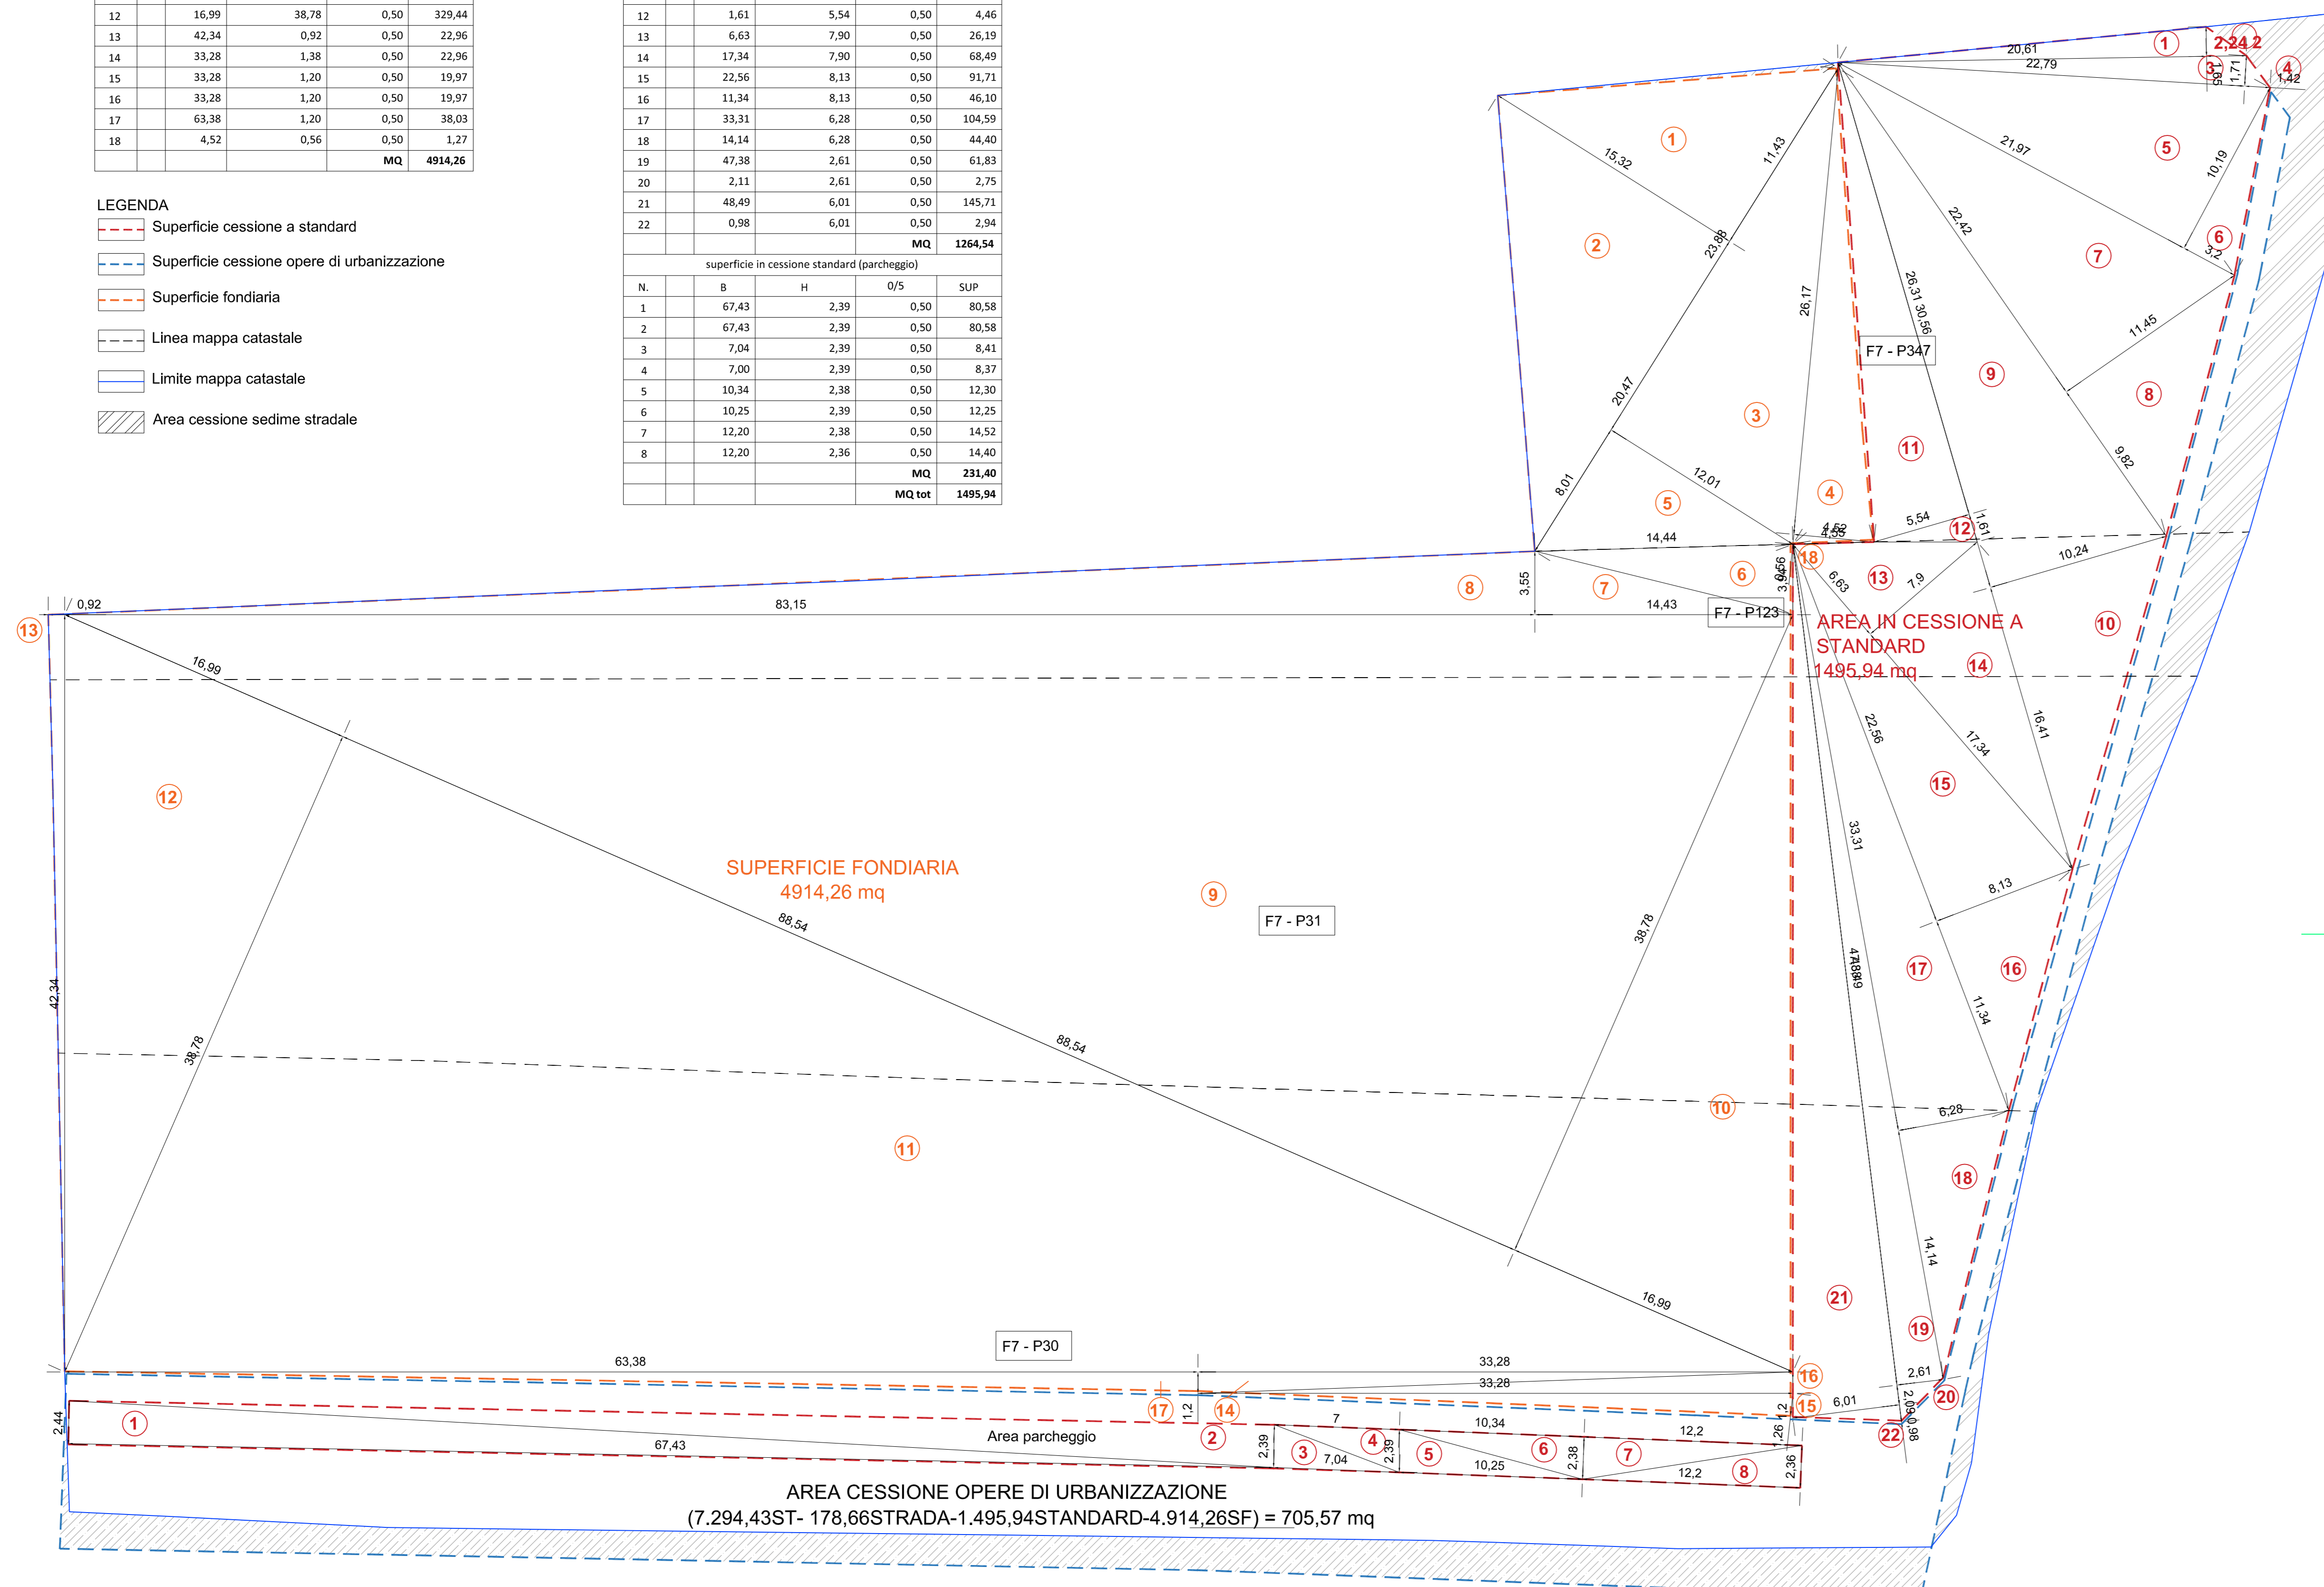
| 12 | | 16,99 | 38,78 | 0,50 | 329,44 |
|---|---|---|---|---|---|
| 13 | | 42,34 | 0,92 | 0,50 | 22,96 |
| 14 | | 33,28 | 1,38 | 0,50 | 22,96 |
| 15 | | 33,28 | 1,20 | 0,50 | 19,97 |
| 16 | | 33,28 | 1,20 | 0,50 | 19,97 |
| 17 | | 63,38 | 1,20 | 0,50 | 38,03 |
| 18 | | 4,52 | 0,56 | 0,50 | 1,27 |
| | | | | MQ | 4914,26 |

| 12 | | 1,61 | 5,54 | 0,50 | 4,46 |
|---|---|---|---|---|---|
| 13 | | 6,63 | 7,90 | 0,50 | 26,19 |
| 14 | | 17,34 | 7,90 | 0,50 | 68,49 |
| 15 | | 22,56 | 8,13 | 0,50 | 91,71 |
| 16 | | 11,34 | 8,13 | 0,50 | 46,10 |
| 17 | | 33,31 | 6,28 | 0,50 | 104,59 |
| 18 | | 14,14 | 6,28 | 0,50 | 44,40 |
| 19 | | 47,38 | 2,61 | 0,50 | 61,83 |
| 20 | | 2,11 | 2,61 | 0,50 | 2,75 |
| 21 | | 48,49 | 6,01 | 0,50 | 145,71 |
| 22 | | 0,98 | 6,01 | 0,50 | 2,94 |
| | | | | MQ | 1264,54 |

superficie in cessione standard (parcheggio)

| N. | | B | H | 0/5 | SUP |
|---|---|---|---|---|---|
| 1 | | 67,43 | 2,39 | 0,50 | 80,58 |
| 2 | | 67,43 | 2,39 | 0,50 | 80,58 |
| 3 | | 7,04 | 2,39 | 0,50 | 8,41 |
| 4 | | 7,00 | 2,39 | 0,50 | 8,37 |
| 5 | | 10,34 | 2,38 | 0,50 | 12,30 |
| 6 | | 10,25 | 2,39 | 0,50 | 12,25 |
| 7 | | 12,20 | 2,38 | 0,50 | 14,52 |
| 8 | | 12,20 | 2,36 | 0,50 | 14,40 |
| | | | | MQ | 231,40 |
| | | | | MQ tot | 1495,94 |

LEGENDA
Superficie cessione a standard
Superficie cessione opere di urbanizzazione
Superficie fondiaria
Linea mappa catastale
Limite mappa catastale
Area cessione sedime stradale

F7 - P347
F7 - P123
F7 - P31
F7 - P30

AREA IN CESSIONE A STANDARD
1495,94 mq

SUPERFICIE FONDIARIA
4914,26 mq

Area parcheggio

AREA CESSIONE OPERE DI URBANIZZAZIONE
(7.294,43ST- 178,66STRADA-1.495,94STANDARD-4.914,26SF) = 705,57 mq

0,92 83,15 16,99 88,54 88,54 16,99 38,78 38,78 42,34 63,38 33,28 33,28 67,43 2,44 14,44 14,43 3,55 15,32 11,43 23,88 20,47 8,01 12,01 26,17 26,31 30,56 21,97 22,42 20,61 22,79 10,19 11,45 9,82 10,24 5,54 1,61 4,52 4,55 6,63 7,9 22,56 17,34 16,41 33,31 8,13 47,38 48,49 11,34 6,28 14,14 2,61 6,01 2,09 0,98 1,71 1,42 2,24 2 7 10,34 12,2 7,04 10,25 12,2 2,39 2,39 2,38 2,36 1,2 1,2 1,26 3,2

1 2 3 4 5 6 7 8 9 10 11 12 13 14 15 16 17 18 19 20 21 22